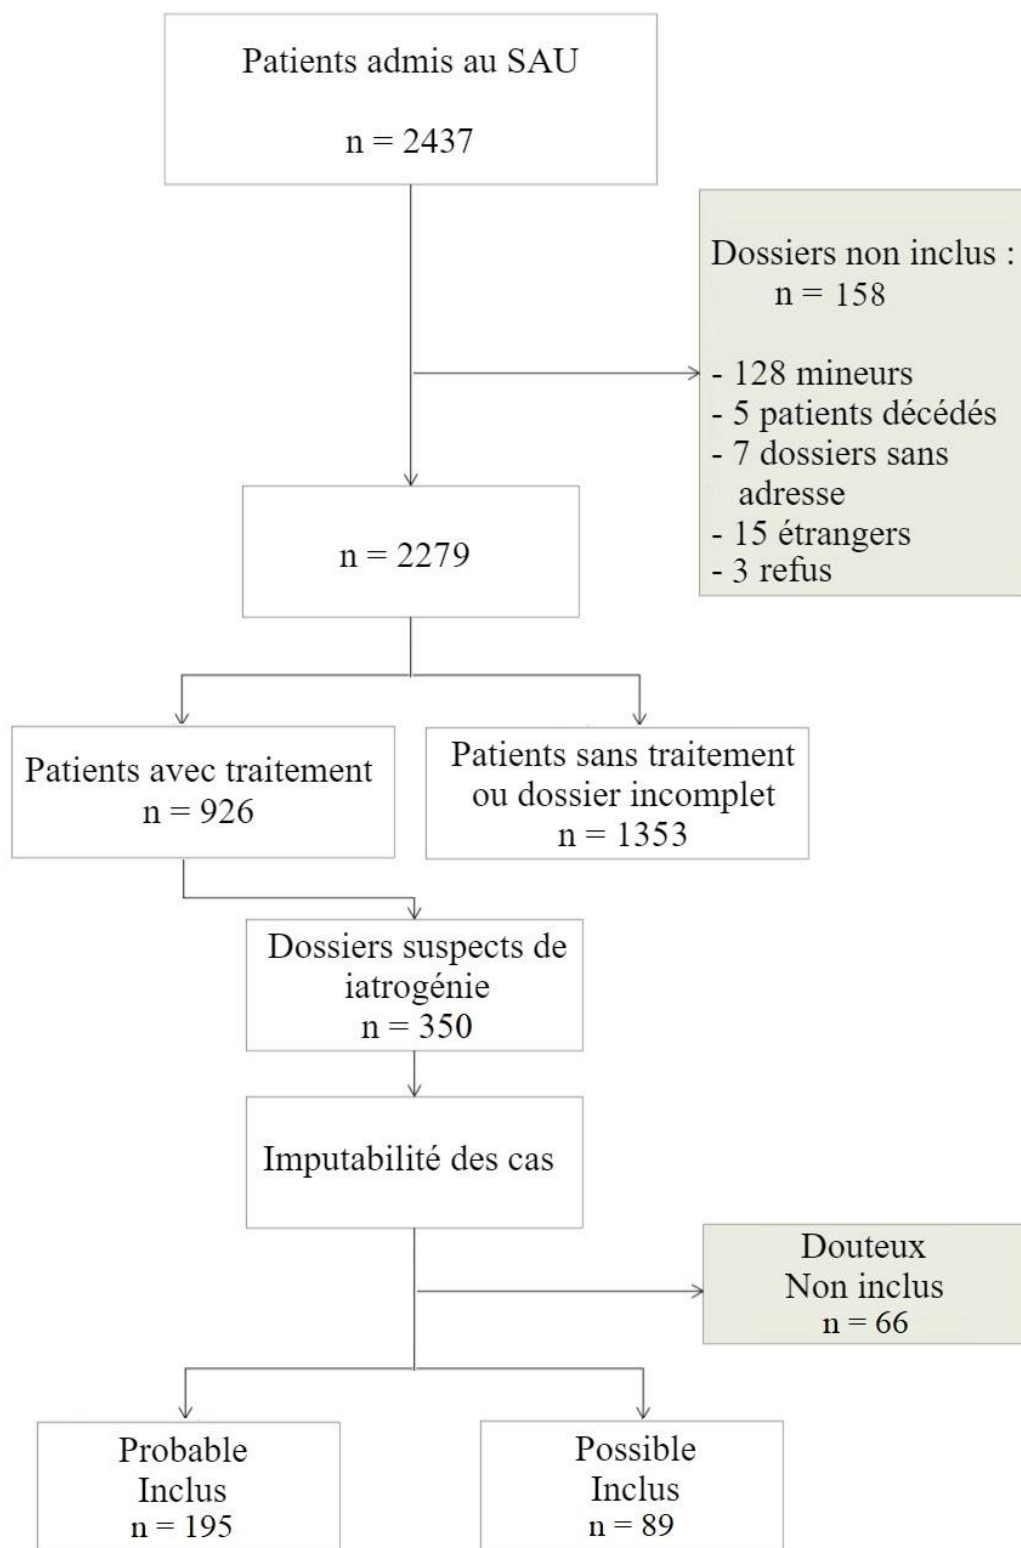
Patients admis au SAU

n = 2437

Dossiers non inclus :
n = 158

- 128 mineurs
- 5 patients décédés
- 7 dossiers sans adresse
- 15 étrangers
- 3 refus

n = 2279

Patients avec traitement
n = 926

Patients sans traitement ou dossier incomplet
n = 1353

Dossiers suspects de iatrogénie
n = 350

Imputabilité des cas

Douteux
Non inclus
n = 66

Probable
Inclus
n = 195

Possible
Inclus
n = 89